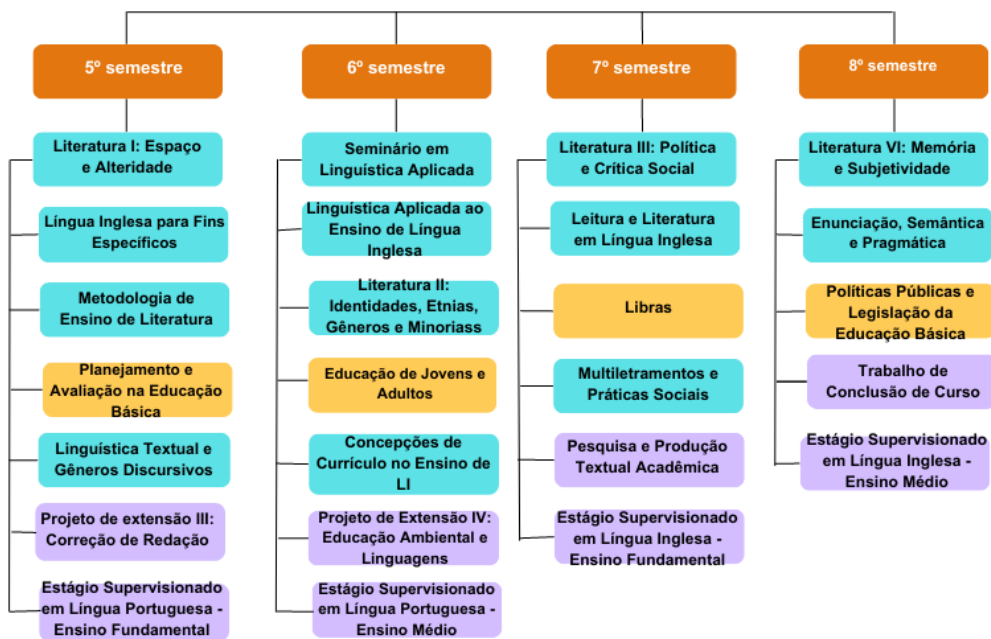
5º semestre

Literatura I: Espaço e Alteridade

Língua Inglesa para Fins Específicos

Metodologia de Ensino de Literatura

Planejamento e Avaliação na Educação Básica

Linguística Textual e Gêneros Discursivos

Projeto de extensão III: Correção de Redação

Estágio Supervisionado em Língua Portuguesa - Ensino Fundamental

6º semestre

Seminário em Linguística Aplicada

Linguística Aplicada ao Ensino de Língua Inglesa

Literatura II: Identidades, Etnias, Gêneros e Minoriass

Educação de Jovens e Adultos

Concepções de Currículo no Ensino de LI

Projeto de Extensão IV: Educação Ambiental e Linguagens

Estágio Supervisionado em Língua Portuguesa - Ensino Médio

7º semestre

Literatura III: Política e Crítica Social

Leitura e Literatura em Língua Inglesa

Libras

Multiletramentos e Práticas Sociais

Pesquisa e Produção Textual Acadêmica

Estágio Supervisionado em Língua Inglesa - Ensino Fundamental

8º semestre

Literatura VI: Memória e Subjetividade

Enunciação, Semântica e Pragmática

Políticas Públicas e Legislação da Educação Básica

Trabalho de Conclusão de Curso

Estágio Supervisionado em Língua Inglesa - Ensino Médio